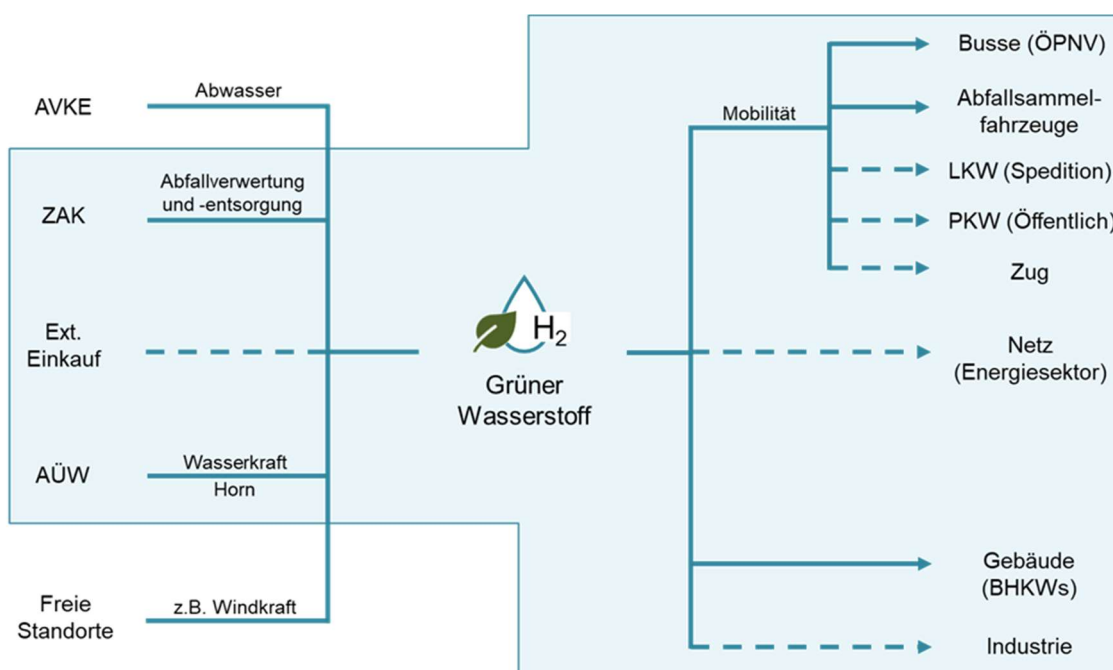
AVKE

Abwasser

ZAK

Abfallverwertung und -entsorgung

Ext. Einkauf

AÜW

Wasserkraft

Horn

Freie Standorte

z.B. Windkraft

$H_2$

Grüner Wasserstoff

Mobilität

Busse (ÖPNV)

Abfallsammelfahrzeuge

LKW (Spedition)

PKW (Öffentlich)

Zug

Netz (Energiesektor)

Gebäude (BHKWs)

Industrie